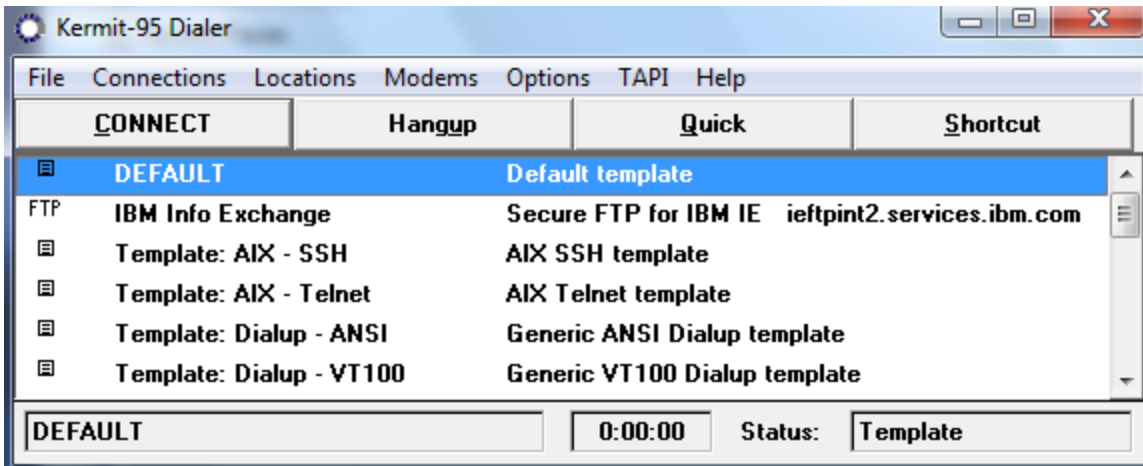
Kermit-95 Dialer

File Connections Locations Modems Options TAPI Help

CONNECT Hangup Quick Shortcut

| | | |
|---|---|---|
| | DEFAULT | Default template |
| FTP | IBM Info Exchange | Secure FTP for IBM IE ieftpint2.services.ibm.com |
| | Template: AIX - SSH | AIX SSH template |
| | Template: AIX - Telnet | AIX Telnet template |
| | Template: Dialup - ANSI | Generic ANSI Dialup template |
| | Template: Dialup - VT100 | Generic VT100 Dialup template |

DEFAULT 0:00:00 Status: Template